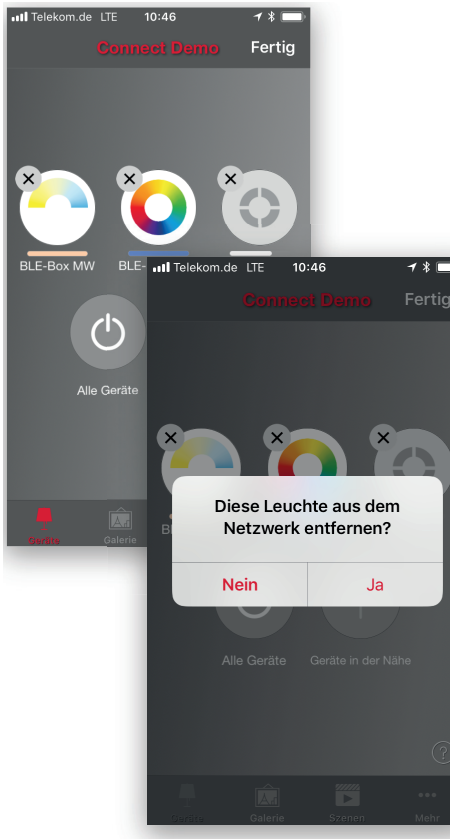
Telekom.de LTE 10:46

Connect Demo Fertig

BLE-Box MW BLE-

Alle Geräte

Geräte Galerie

Telekom.de LTE 10:46

Connect Demo Fertig

Diese Leuchte aus dem Netzwerk entfernen?

Nein Ja

Alle Geräte Geräte in der Nähe

Geräte Galerie Szenen Mehr